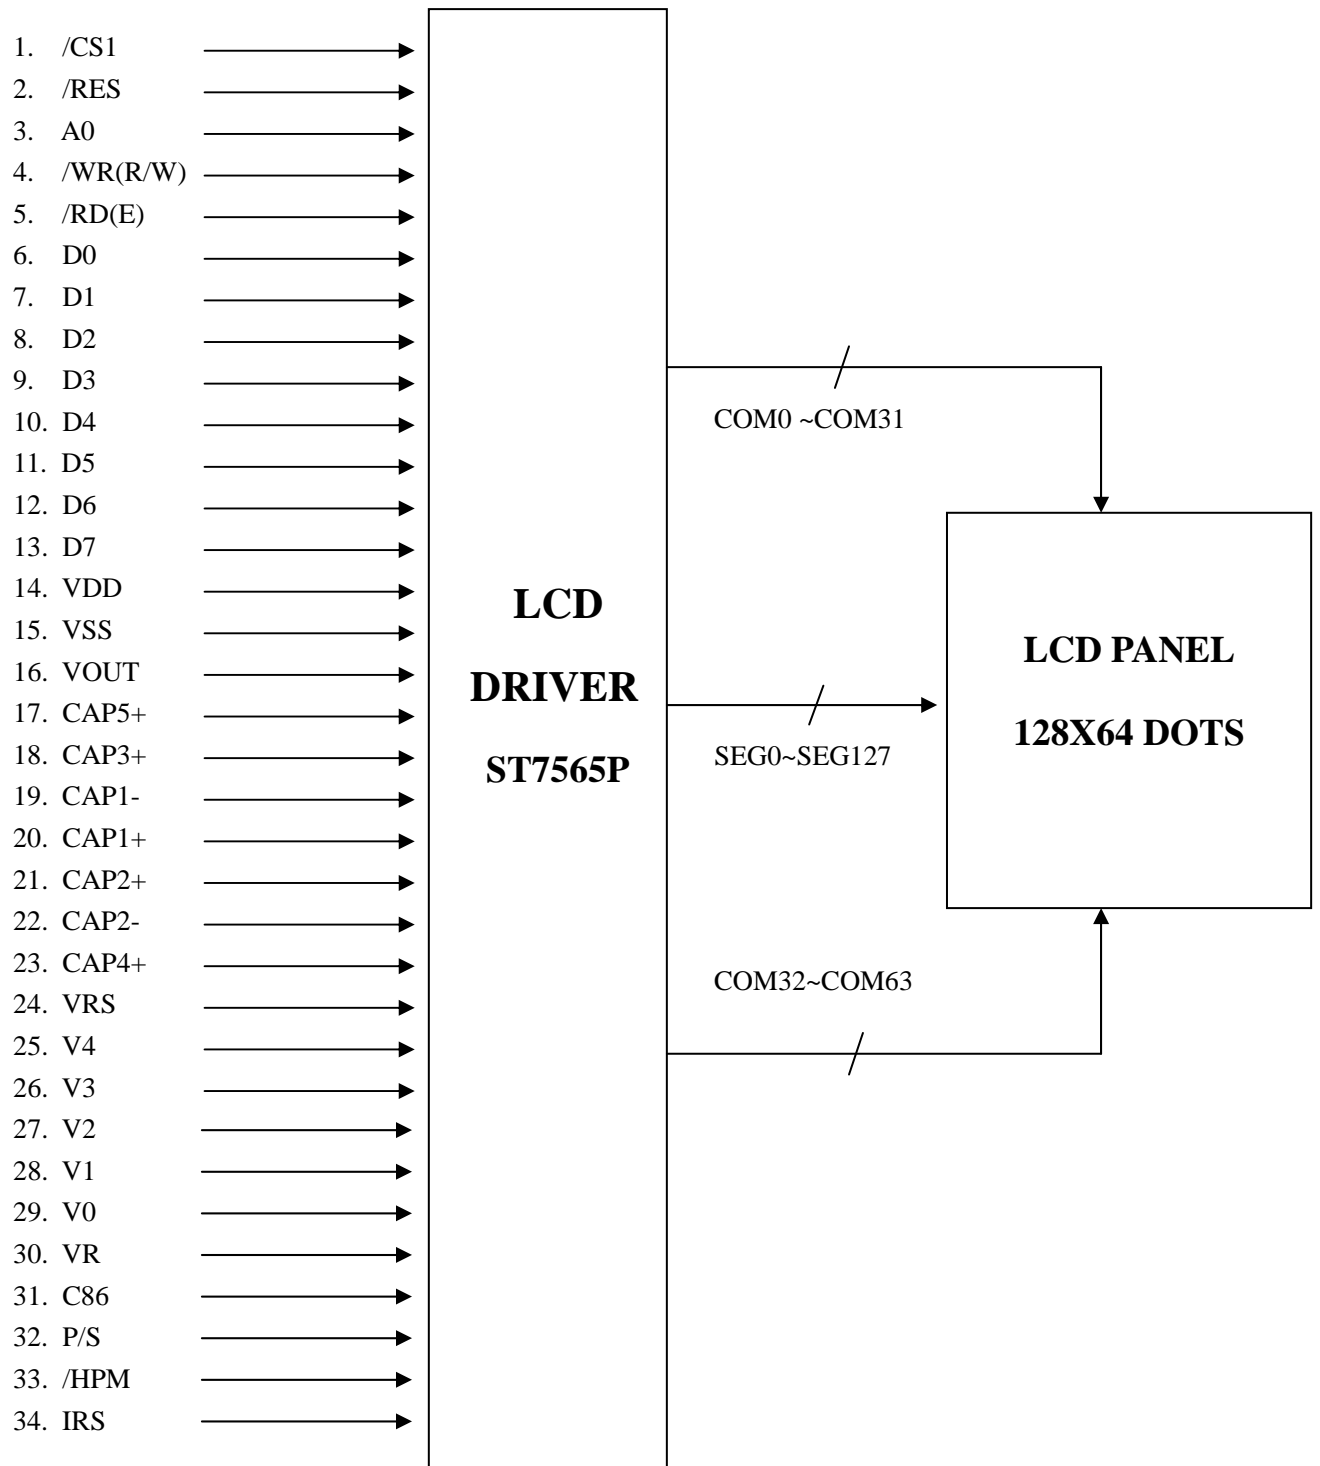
1. /CS1
2. /RES
3. A0
4. /WR(R/W)
5. /RD(E)
6. D0
7. D1
8. D2
9. D3
10. D4
11. D5
12. D6
13. D7
14. VDD
15. VSS
16. VOUT
17. CAP5+
18. CAP3+
19. CAP1-
20. CAP1+
21. CAP2+
22. CAP2-
23. CAP4+
24. VRS
25. V4
26. V3
27. V2
28. V1
29. V0
30. VR
31. C86
32. P/S
33. /HPM
34. IRS

LCD
DRIVER
ST7565P

COM0 ~COM31

SEG0~SEG127

COM32~COM63

LCD PANEL
128X64 DOTS